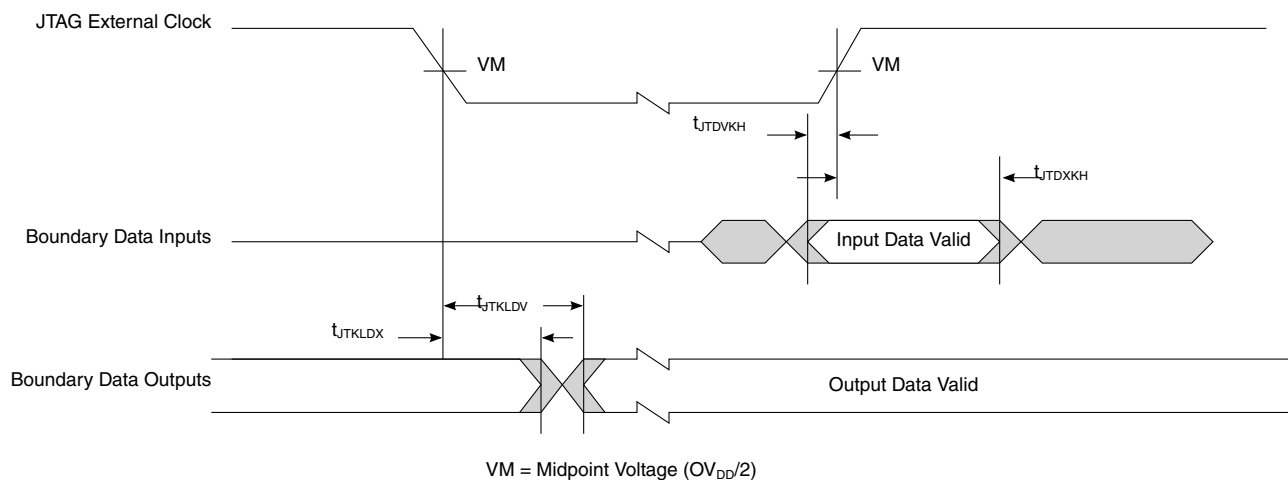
JTAG External Clock

VM

VM

$t_{JTDVKH}$

$t_{JTDXKH}$

Boundary Data Inputs

Input Data Valid

$t_{JTKLDV}$

$t_{JTKLDX}$

Boundary Data Outputs

Output Data Valid

VM = Midpoint Voltage ($OV_{DD}/2$)